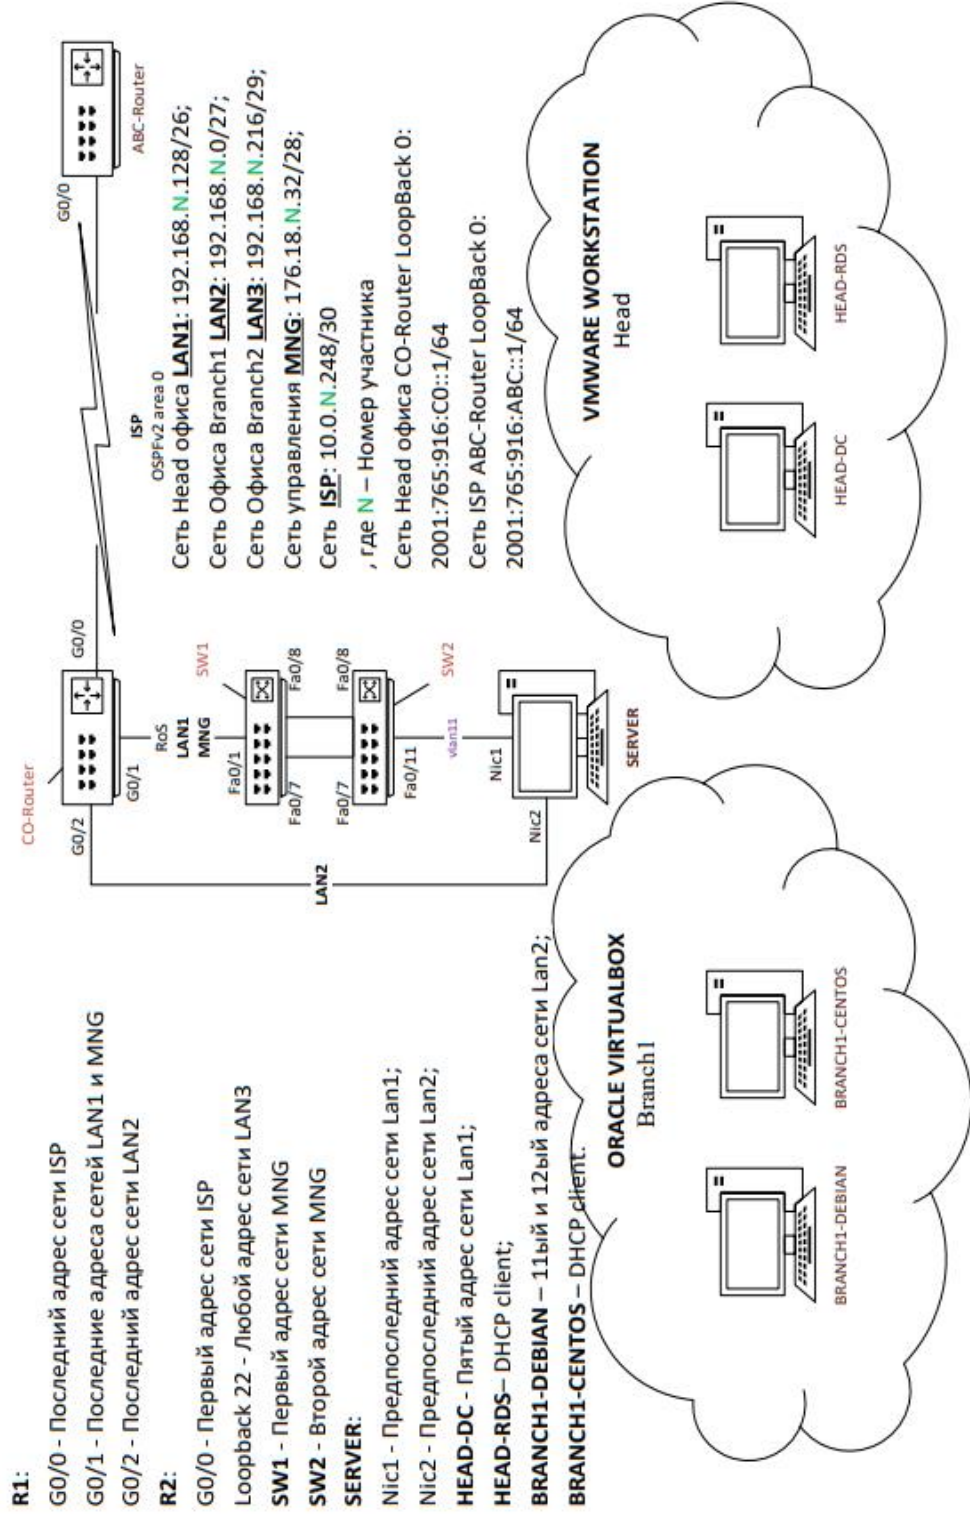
R1:
G0/0 - Последний адрес сети ISP
G0/1 - Последние адреса сетей LAN1 и MNG
G0/2 - Последний адрес сети LAN2
R2:
G0/0 - Первый адрес сети ISP
Loopback 22 - Любой адрес сети LAN3
SW1 - Первый адрес сети MNG
SW2 - Второй адрес сети MNG
SERVER:
Nic1 - Предпоследний адрес сети Lan1;
Nic2 - Предпоследний адрес сети Lan2;
HEAD-DC - Пятый адрес сети Lan1;
HEAD-RDS– DHCP client;
BRANCH1-DEBIAN – 11ый и 12ый адреса сети Lan2;
BRANCH1-CENTOS – DHCP client.

CO-Router
G0/2
G0/1
G0/0
RoS
LAN1
MNG
Fa0/1
Fa0/8
SW1
Fa0/7
Fa0/7
Fa0/8
SW2
Fa0/11
vlan11
Nic1
Nic2
SERVER
LAN2

ISP
OSPFv2 area 0
G0/0
ABC-Router

Сеть Head офиса LAN1: 192.168.N.128/26;
Сеть Офиса Branch1 LAN2: 192.168.N.0/27;
Сеть Офиса Branch2 LAN3: 192.168.N.216/29;
Сеть управления MNG: 176.18.N.32/28;
Сеть ISP: 10.0.N.248/30
, где N – Номер участника
Сеть Head офиса CO-Router LoopBack 0:
2001:765:916:C0::1/64
Сеть ISP ABC-Router LoopBack 0:
2001:765:916:ABC::1/64

ORACLE VIRTUALBOX
Branch1
BRANCH1-DEBIAN
BRANCH1-CENTOS

VMWARE WORKSTATION
Head
HEAD-DC
HEAD-RDS